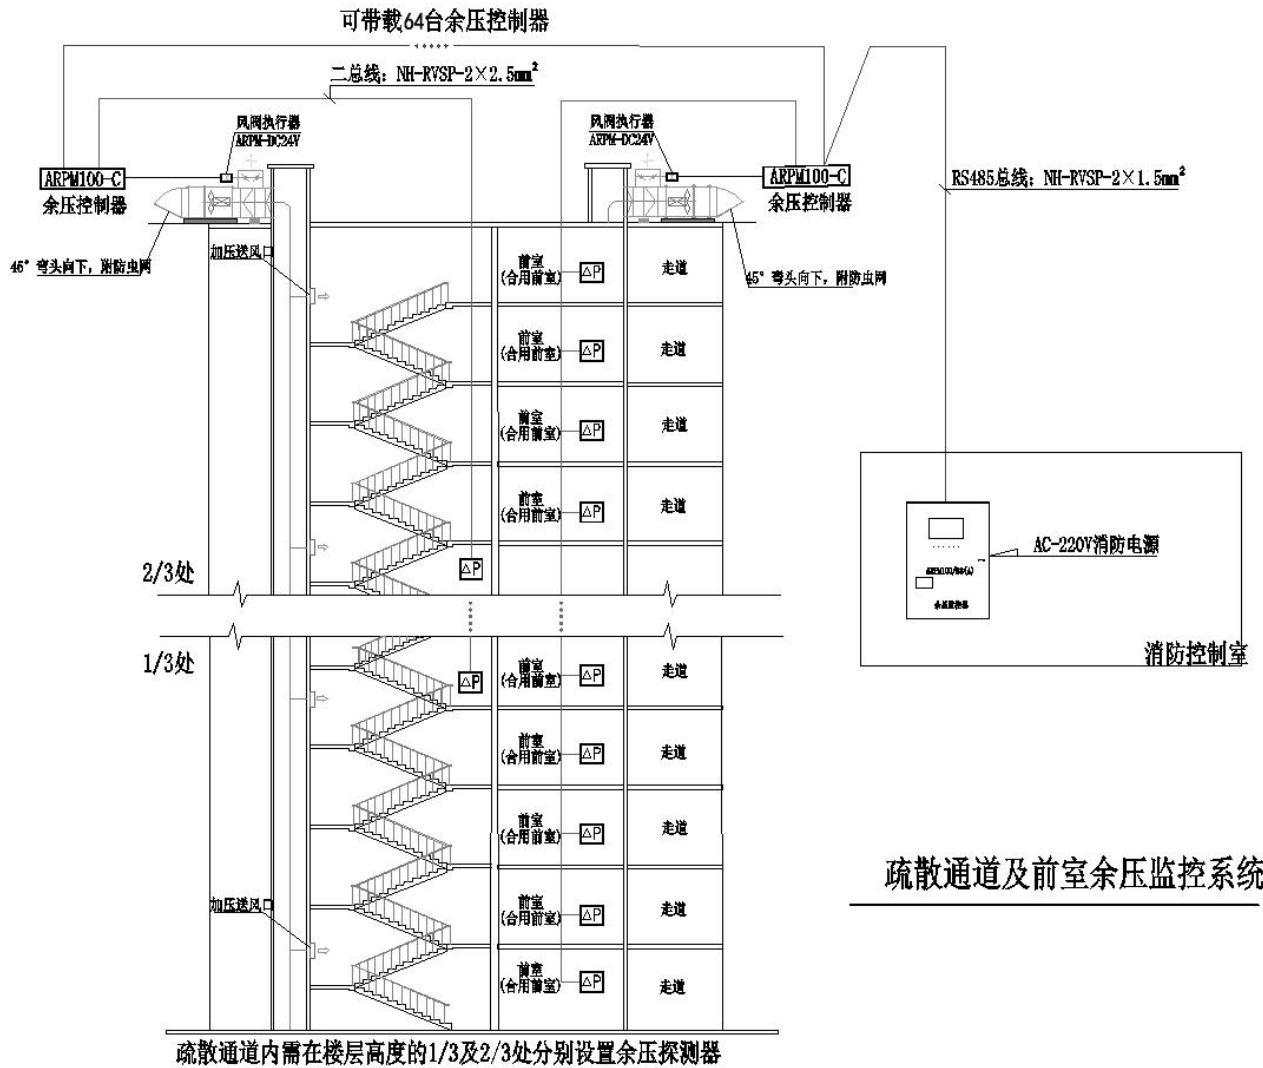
可带载64台余压控制器

二总线：NH-RVSP-2×2.5mm$^2$

风阀执行器
ARPM-DC24V

ARPM100-C
余压控制器

45°弯头向下，附防虫网

加压送风口

风阀执行器
ARPM-DC24V

ARPM100-C
余压控制器

45°弯头向下，附防虫网

RS485总线：NH-RVSP-2×1.5mm$^2$

前室
(合用前室)
ΔP
走道

前室
(合用前室)
ΔP
走道

前室
(合用前室)
ΔP
走道

前室
(合用前室)
ΔP
走道

2/3处
ΔP

AC-220V消防电源

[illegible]

余压监控器

消防控制室

1/3处
ΔP

前室
(合用前室)
ΔP
走道

前室
(合用前室)
ΔP
走道

前室
(合用前室)
ΔP
走道

前室
(合用前室)
ΔP
走道

前室
(合用前室)
ΔP
走道

加压送风口

疏散通道及前室余压监控系统

疏散通道内需在楼层高度的1/3及2/3处分别设置余压探测器